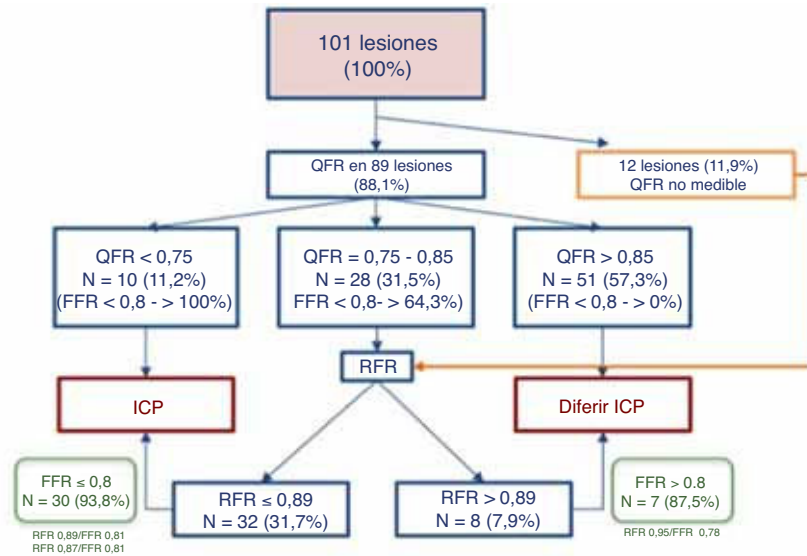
101 lesiones
(100%)

QFR en 89 lesiones
(88,1%)

12 lesiones (11,9%)
QFR no medible

QFR < 0,75
N = 10 (11,2%)
(FFR < 0,8 - > 100%)

QFR = 0,75 - 0,85
N = 28 (31,5%)
FFR < 0,8- > 64,3%)

QFR > 0,85
N = 51 (57,3%)
(FFR < 0,8 - > 0%)

RFR

ICP

Diferir ICP

FFR ≤ 0,8
N = 30 (93,8%)

RFR 0,89/FFR 0,81
RFR 0,87/FFR 0,81

RFR ≤ 0,89
N = 32 (31,7%)

RFR > 0,89
N = 8 (7,9%)

FFR > 0.8
N = 7 (87,5%)

RFR 0,95/FFR 0,78